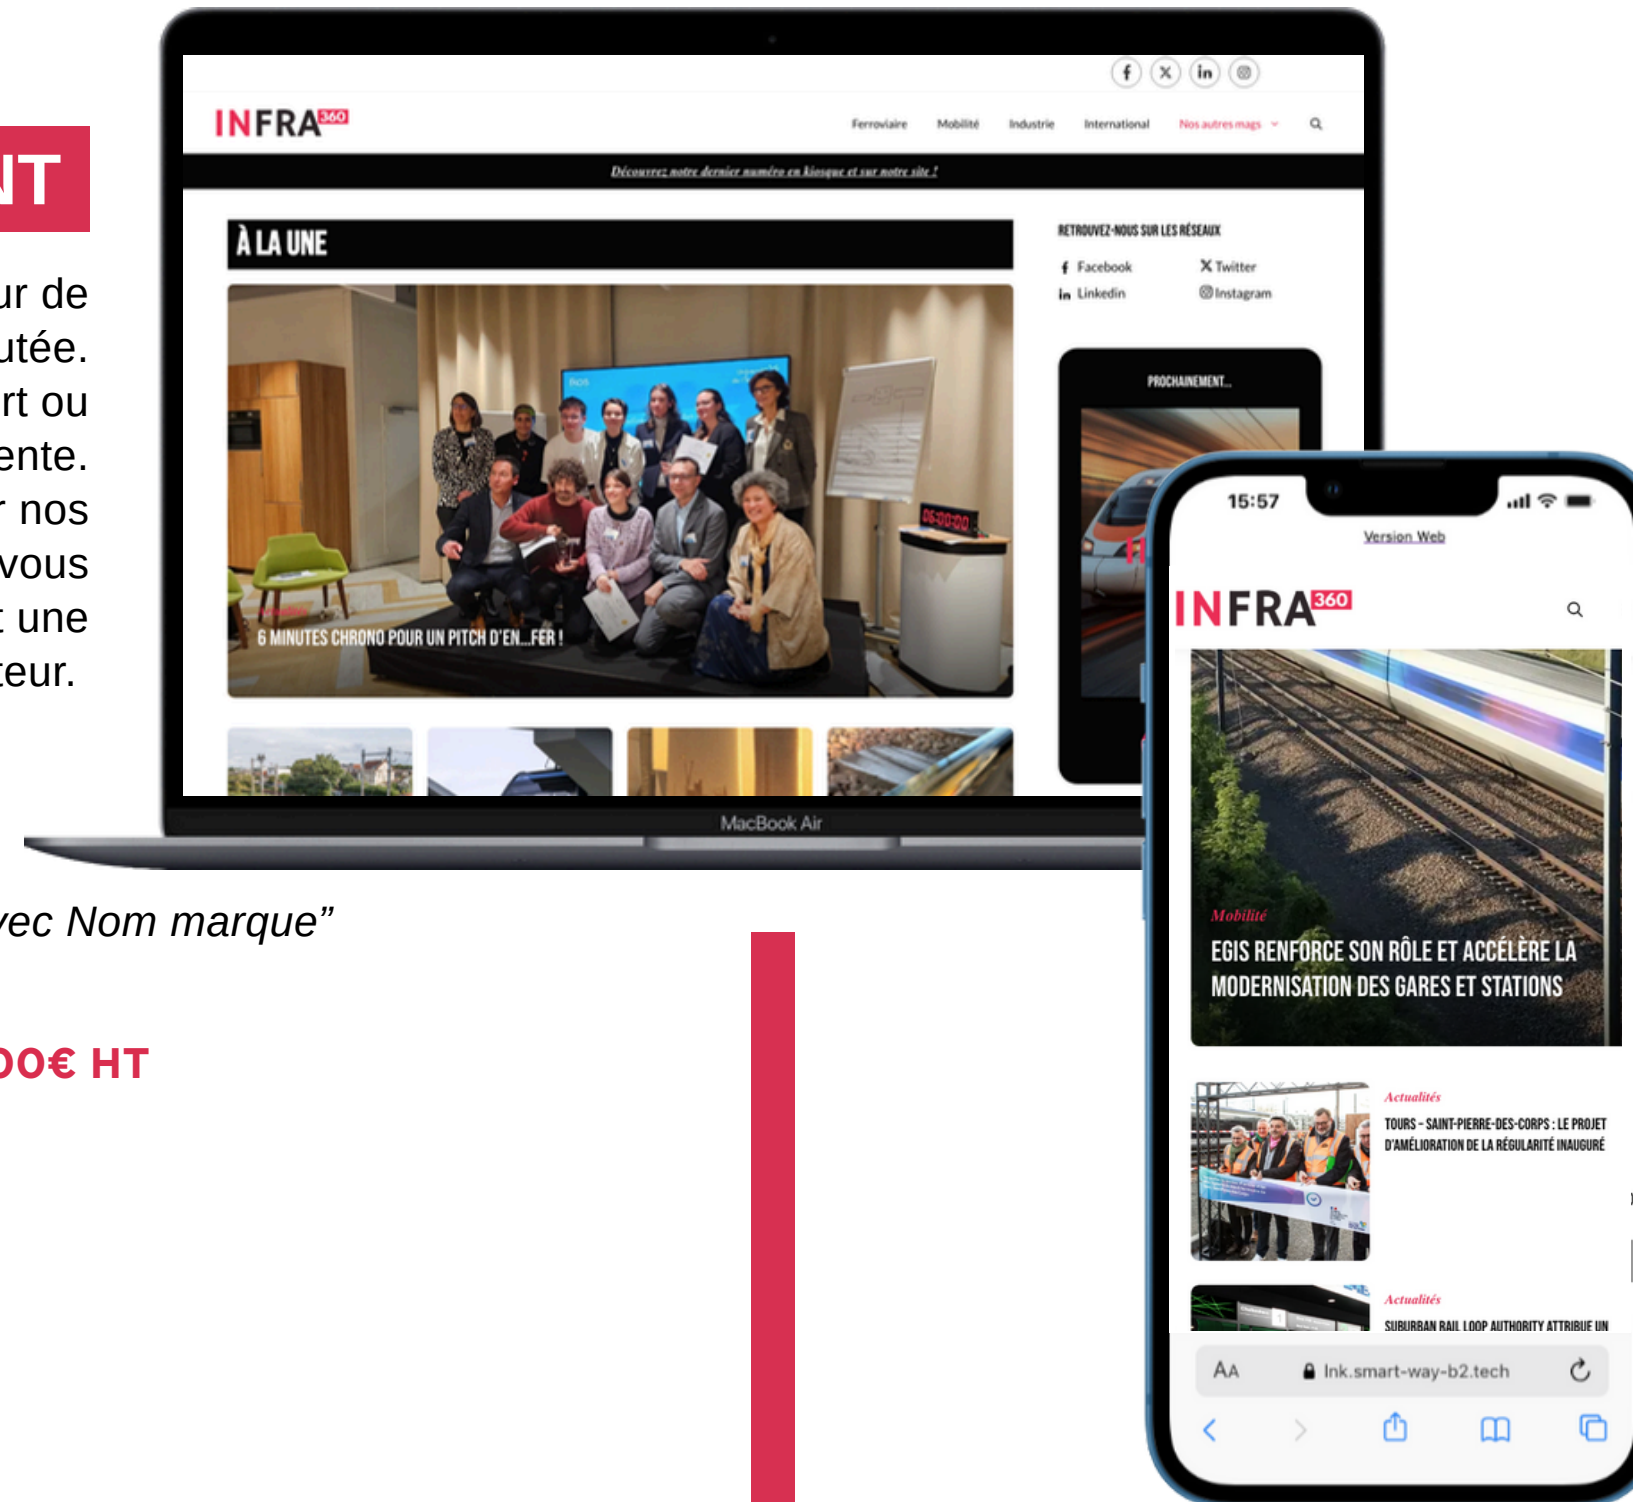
NT

ur de
utée.
rt ou
ente.
r nos
vous
t une
teur.

vec Nom marque"

00€ HT

INFRA360

Ferroviaire Mobilité Industrie International Nos autres mags

Découvrez notre dernier numéro en kiosque et sur notre site !

À LA UNE

6 MINUTES CHRONO POUR UN PITCH D'EN...FER !

RETROUVEZ-NOUS SUR LES RÉSEAUX

Facebook
Twitter
Linkedin
Instagram

PROCHAINEMENT...

MacBook Air

15:57

Version Web

INFRA360

Mobilité

EGIS RENFORCE SON RÔLE ET ACCÉLÈRE LA MODERNISATION DES GARES ET STATIONS

Actualités

TOURS - SAINT-PIERRE-DES-CORPS : LE PROJET D'AMÉLIORATION DE LA RÉGULARITÉ INAUGURÉ

Actualités

SUBURBAN RAIL LOOP AUTHORITY ATTRIBUE UN

AA lnk.smart-way-b2.tech